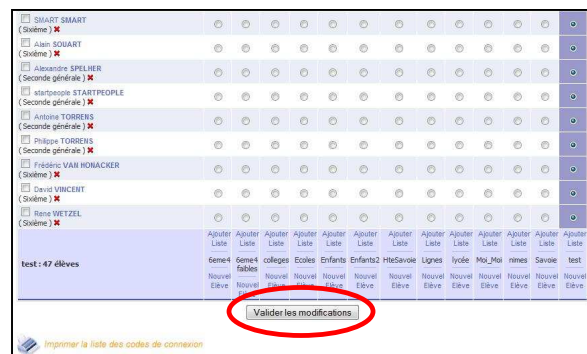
| | | | | | | | | | | | | |
|---|---|---|---|---|---|---|---|---|---|---|---|---|
| SMART SMART ( Sixième ) | | | | | | | | | | | | |
| Alain SOUART ( Sixième ) | | | | | | | | | | | | |
| Alexandre SPELHER ( Seconde générale ) | | | | | | | | | | | | |
| startpeople STARTPEOPLE ( Seconde générale ) | | | | | | | | | | | | |
| Antoine TORRENS ( Seconde générale ) | | | | | | | | | | | | |
| Philippe TORRENS ( Seconde générale ) | | | | | | | | | | | | |
| Frédéric VAN HONACKER ( Sixième ) | | | | | | | | | | | | |
| David VINCENT ( Sixième ) | | | | | | | | | | | | |
| Rene WETZEL ( Sixième ) | | | | | | | | | | | | |
| test : 47 élèves | Ajouter Liste 6eme4 Nouvel Elève | Ajouter Liste 6eme4 fables Nouvel Elève | Ajouter Liste colleges Nouvel Elève | Ajouter Liste Ecoles Nouvel Elève | Ajouter Liste Enfants Nouvel Elève | Ajouter Liste Enfants2 Nouvel Elève | Ajouter Liste HteSavoie Nouvel Elève | Ajouter Liste Lignes Nouvel Elève | Ajouter Liste lycée Nouvel Elève | Ajouter Liste Moi_Moi Nouvel Elève | Ajouter Liste nimes Nouvel Elève | Ajouter Liste Savoie Nouvel Elève | Ajouter Liste test Nouvel Elève |

Valider les modifications

Imprimer la liste des codes de connexion